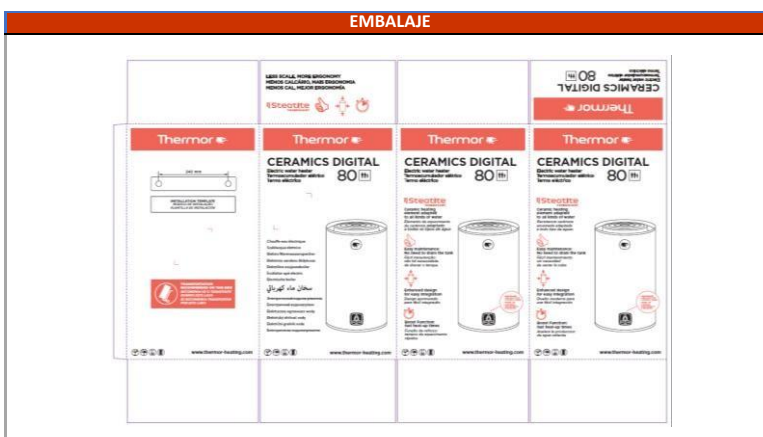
EMBALAJE

LESS SCALE, MORE ERGONOMY
MENOS CALCÁREO, MAIS ERGONOMIA
MENOS CAL, MEJOR ERGONOMÍA

Steatite

Thermor

CERAMICS DIGITAL
80

Thermor

240 mm

INSTALLATION TEMPLATE

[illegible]

Chauffe-eau électrique

سخان ماء كهربائي

www.thermor-heating.com

Thermor

CERAMICS DIGITAL
Electric water heater
Termoacumulador eléctrico
Termo eléctrico
80

www.thermor-heating.com

Thermor

CERAMICS DIGITAL
Electric water heater
Termoacumulador eléctrico
Termo eléctrico
80

Steatite

Easy maintenance

Enhanced design for easy integration

Smart function: fast heat-up times

www.thermor-heating.com

Thermor

CERAMICS DIGITAL
Electric water heater
Termoacumulador eléctrico
Termo eléctrico
80

Ceramic heating element adapted to all kinds of water

Easy maintenance: No need to drain the tank

Enhanced design for easy integration

Smart function: fast heat-up times

www.thermor-heating.com